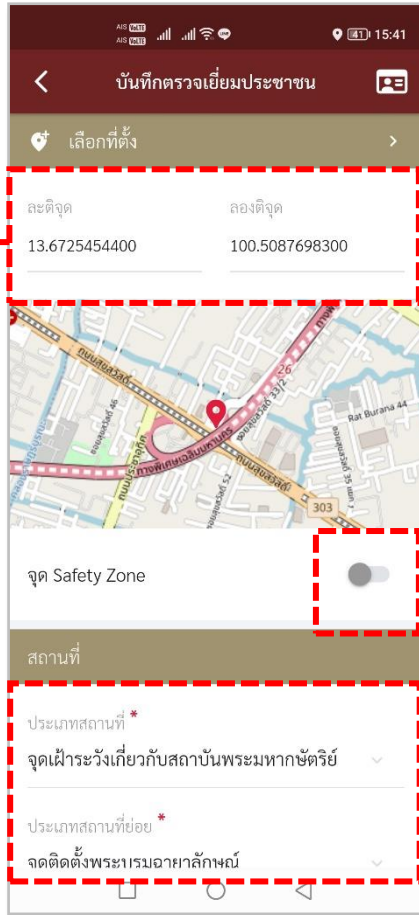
AIS VoLTE AIS VoLTE 41 15:41

บันทึกตรวจเยี่ยมประชาชน

เลือกที่ตั้ง

ละติจูด
13.6725454400

ลองติจูด
100.5087698300

ถนนสุขสวัสดิ์
26
Rat Burana 44
ทางพิเศษเฉลิมมหานคร
ถนนประชาอุทิศ
303

จุด Safety Zone

สถานที่

ประเภทสถานที่*
จุดเฝ้าระวังเกี่ยวกับสถาบันพระมหากษัตริย์

ประเภทสถานที่ย่อย*
จุดติดตั้งพระบรมฉายาลักษณ์